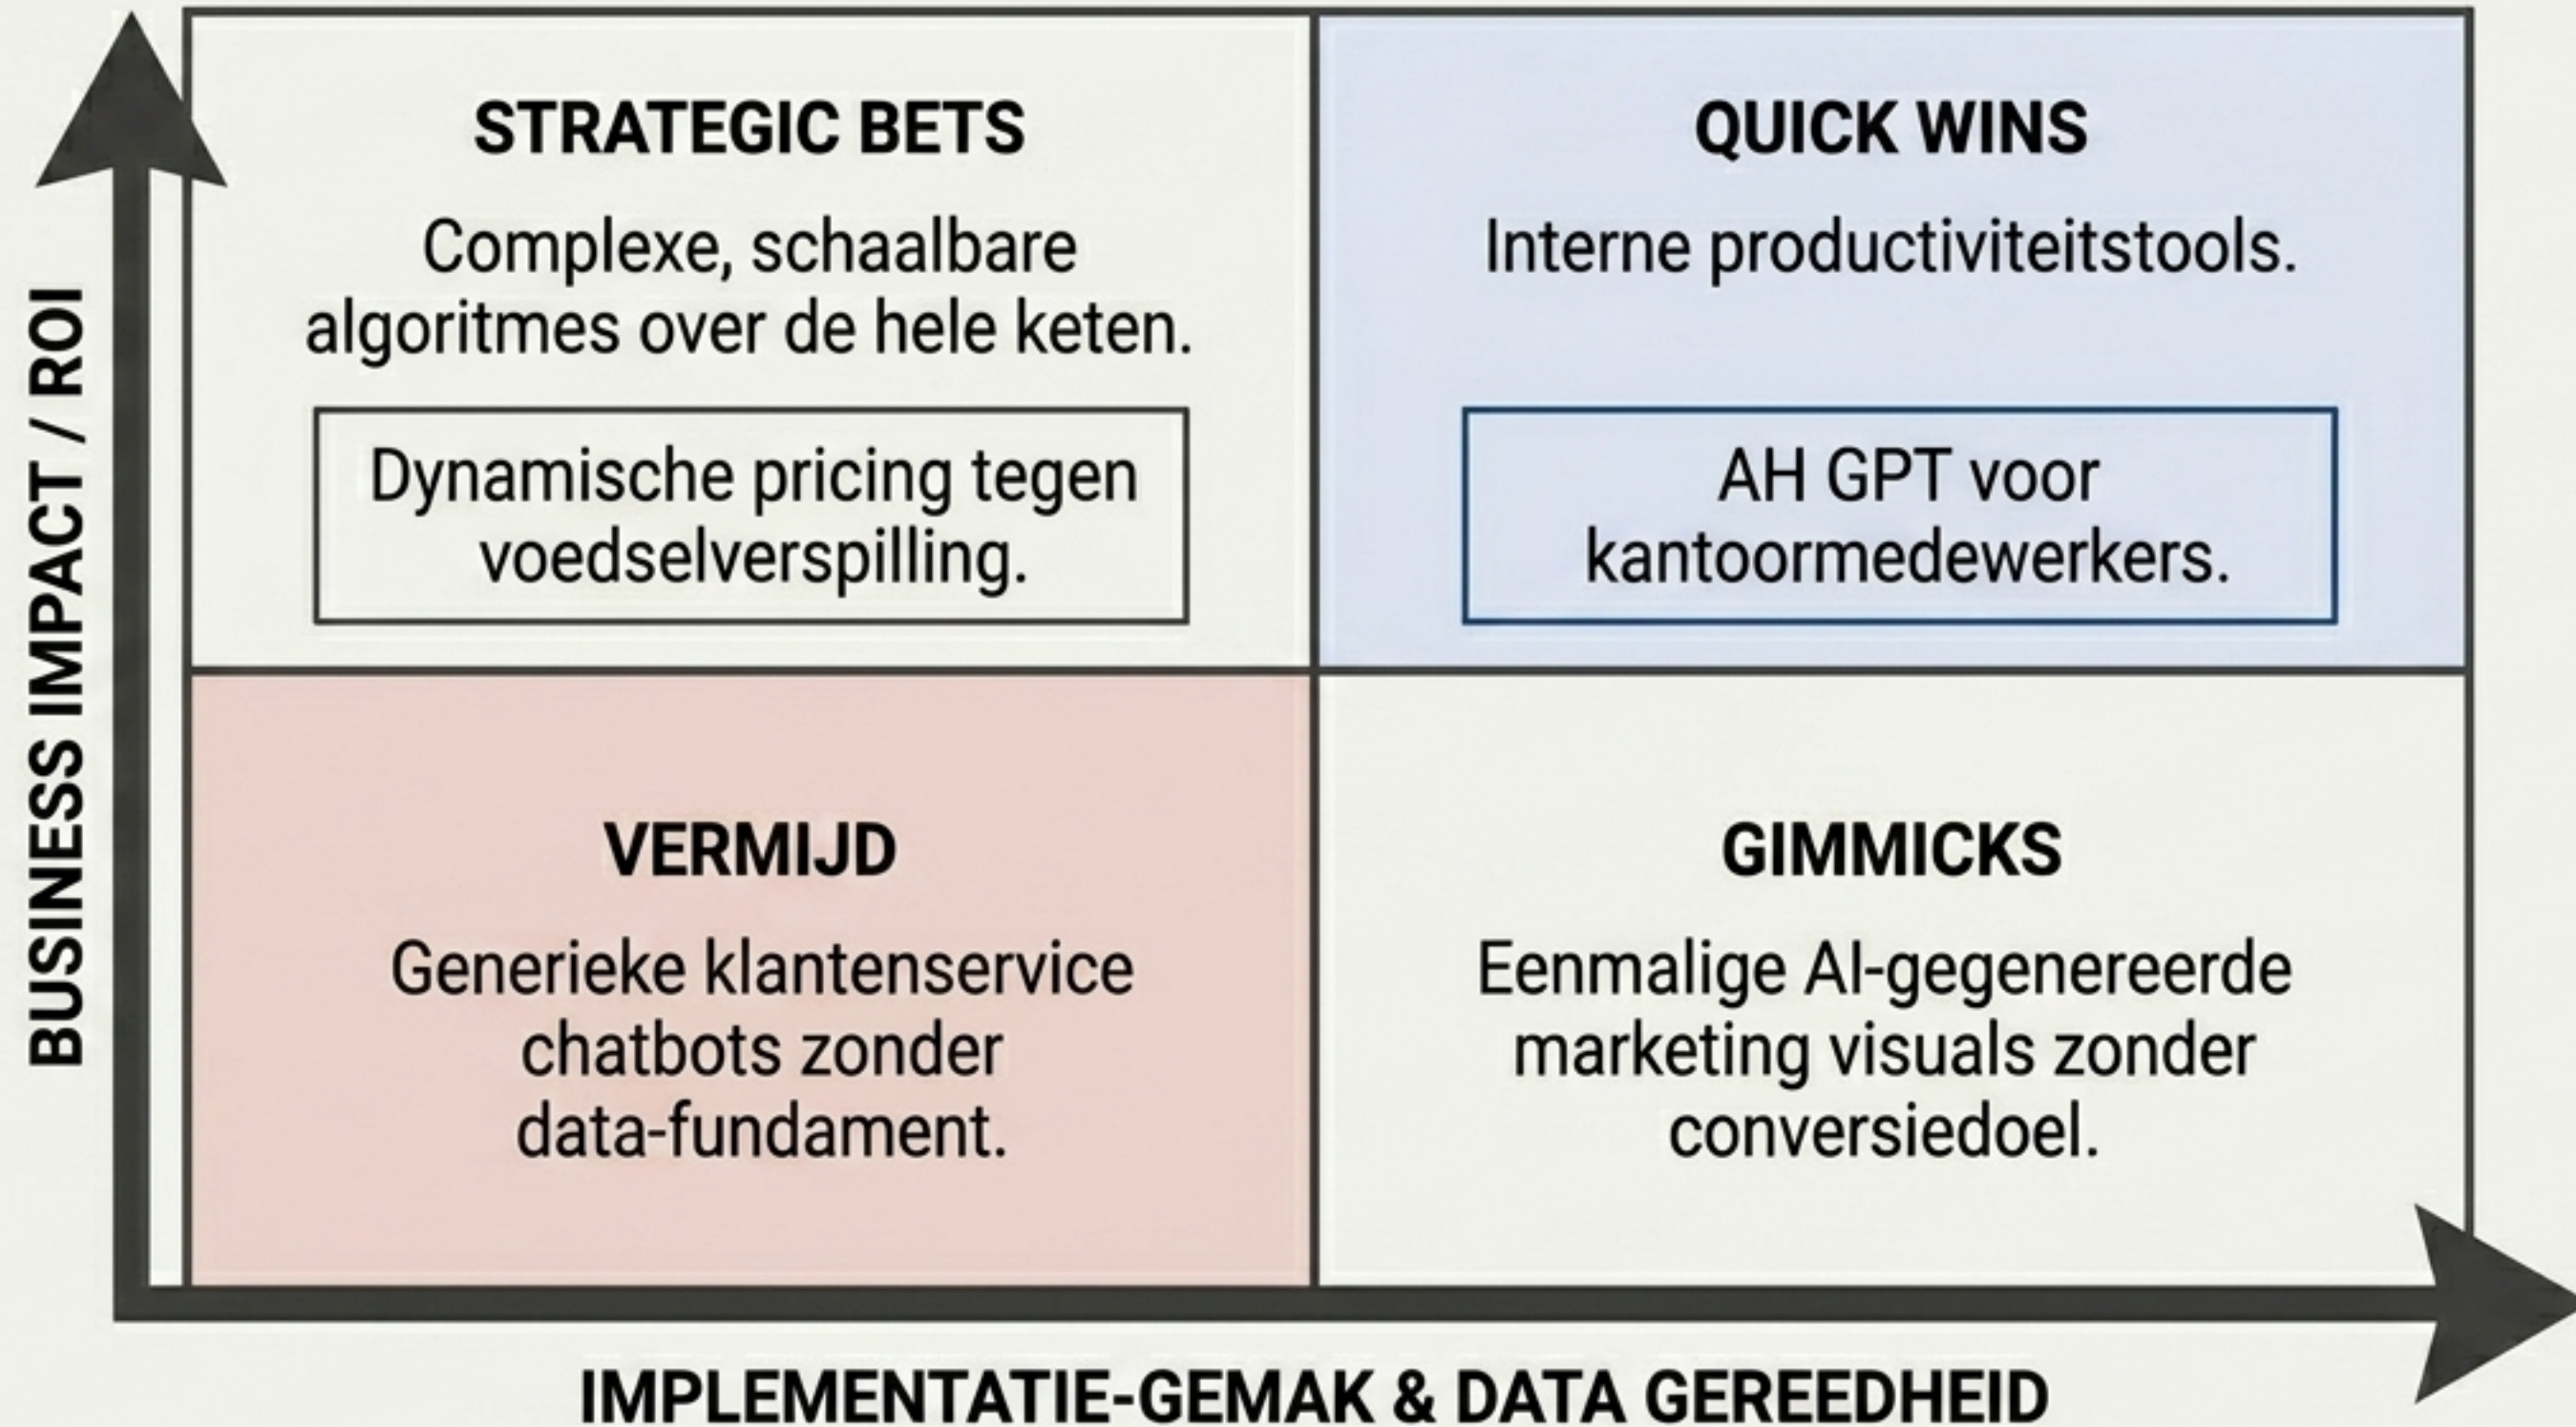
BUSINESS IMPACT / ROI

STRATEGIC BETS

Complexe, schaalbare algoritmes over de hele keten.

Dynamische pricing tegen voedselverspilling.

QUICK WINS

Interne productiviteitstools.

AH GPT voor kantoormedewerkers.

VERMIJD

Generieke klantenservice chatbots zonder data-fundament.

GIMMICKS

Eenmalige AI-gegenereerde marketing visuals zonder conversiedoel.

IMPLEMENTATIE-GEMAK & DATA GEREEDHEID